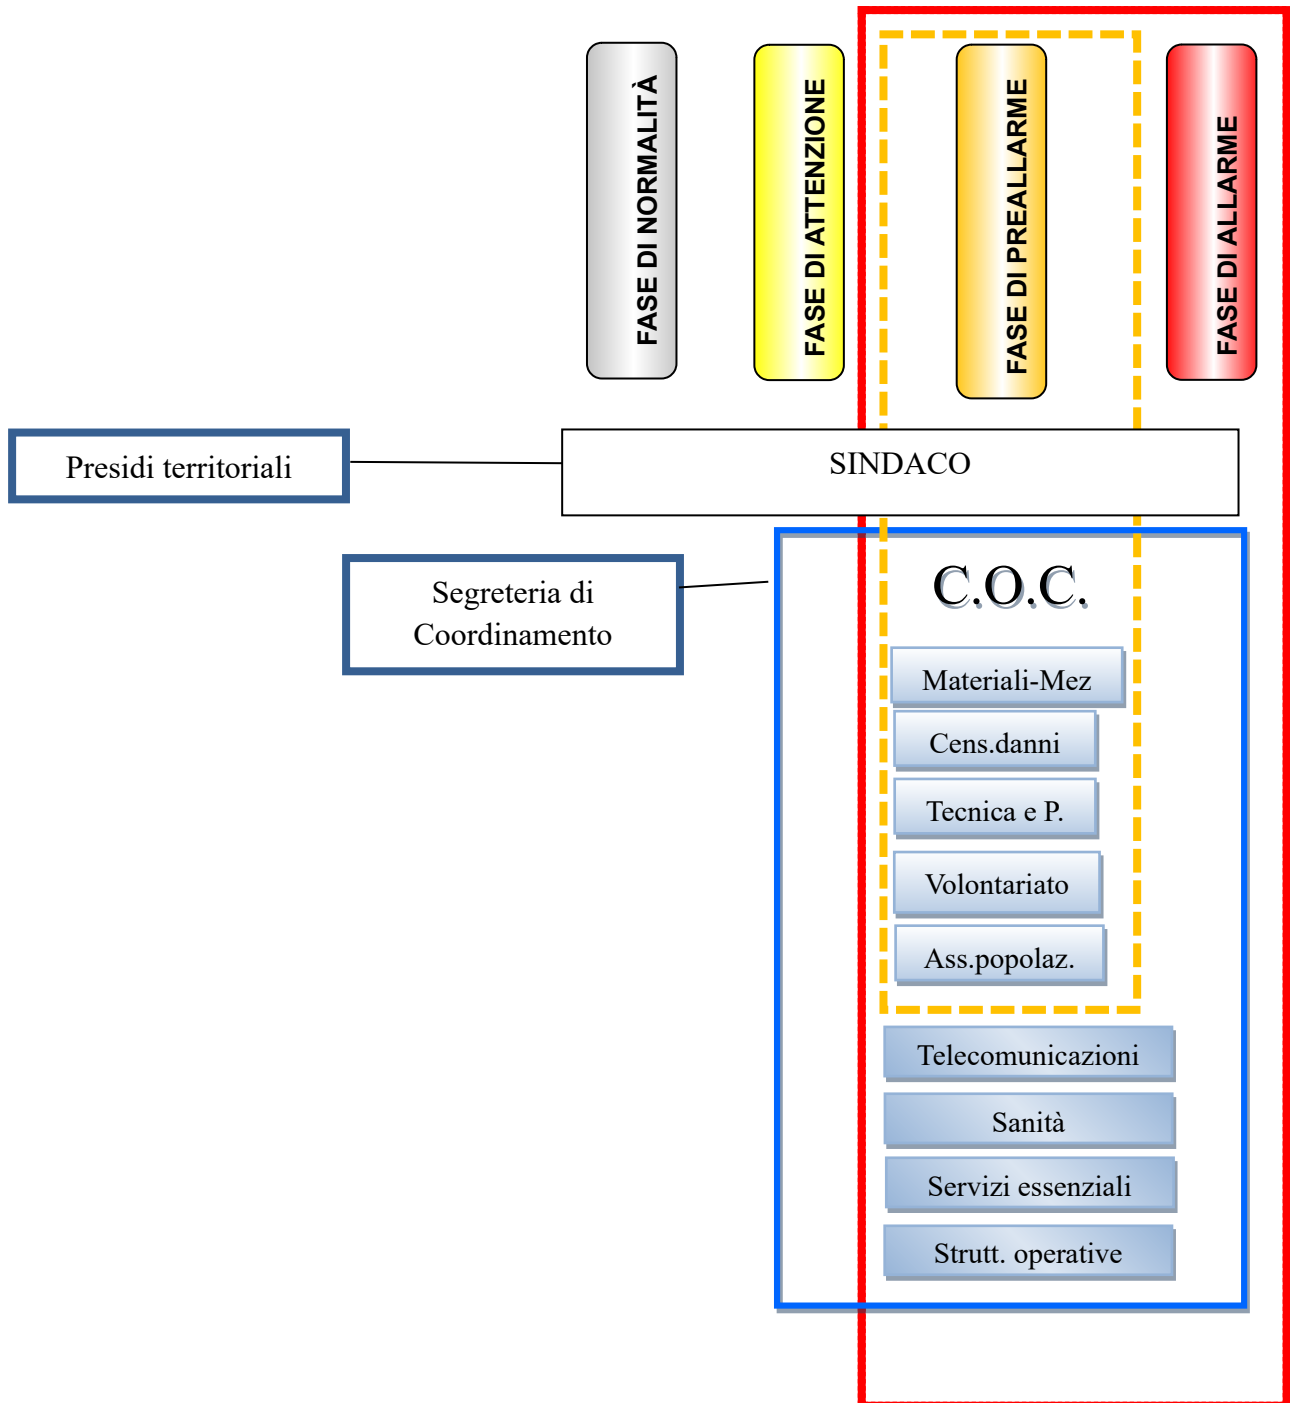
FASE DI NORMALITÀ

FASE DI ATTENZIONE

FASE DI PREALLARME

FASE DI ALLARME

Presidi territoriali

SINDACO

Segreteria di Coordinamento

C.O.C.

Materiali-Mez

Cens.danni

Tecnica e P.

Volontariato

Ass.popolaz.

Telecomunicazioni

Sanità

Servizi essenziali

Strutt. operative